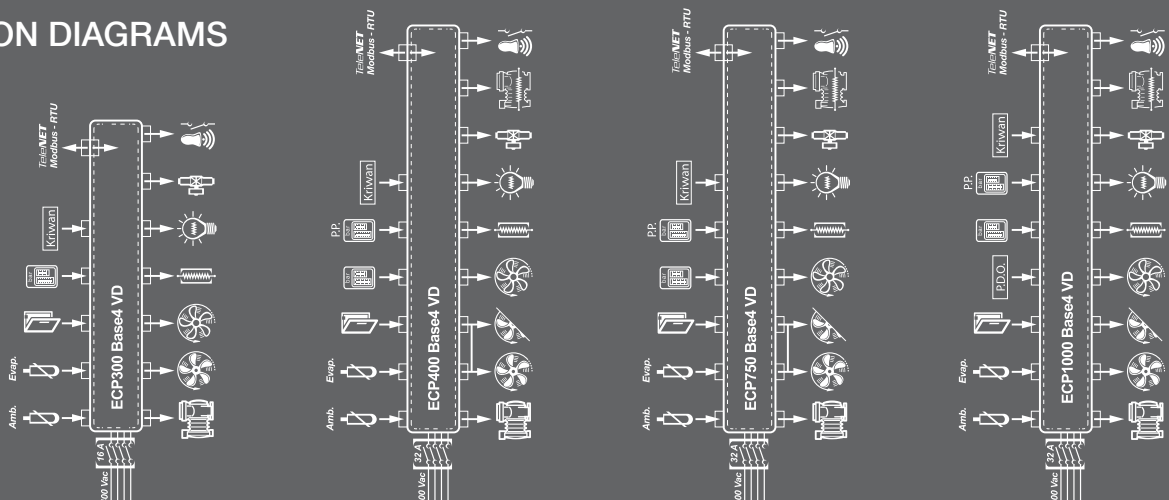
ON DIAGRAMS

TeleNET Modbus - RTU
Kriwan
Evap.
Amb.
ECP300 Base4 VD
16 A
00 Vac

TeleNET Modbus - RTU
Kriwan
P.P.
Evap.
Amb.
ECP400 Base4 VD
32 A
00 Vac

TeleNET Modbus - RTU
Kriwan
P.P.
Evap.
Amb.
ECP750 Base4 VD
32 A
00 Vac

TeleNET Modbus - RTU
Kriwan
P.P.
P.D.O.
Evap.
Amb.
ECP1000 Base4 VD
32 A
00 Vac